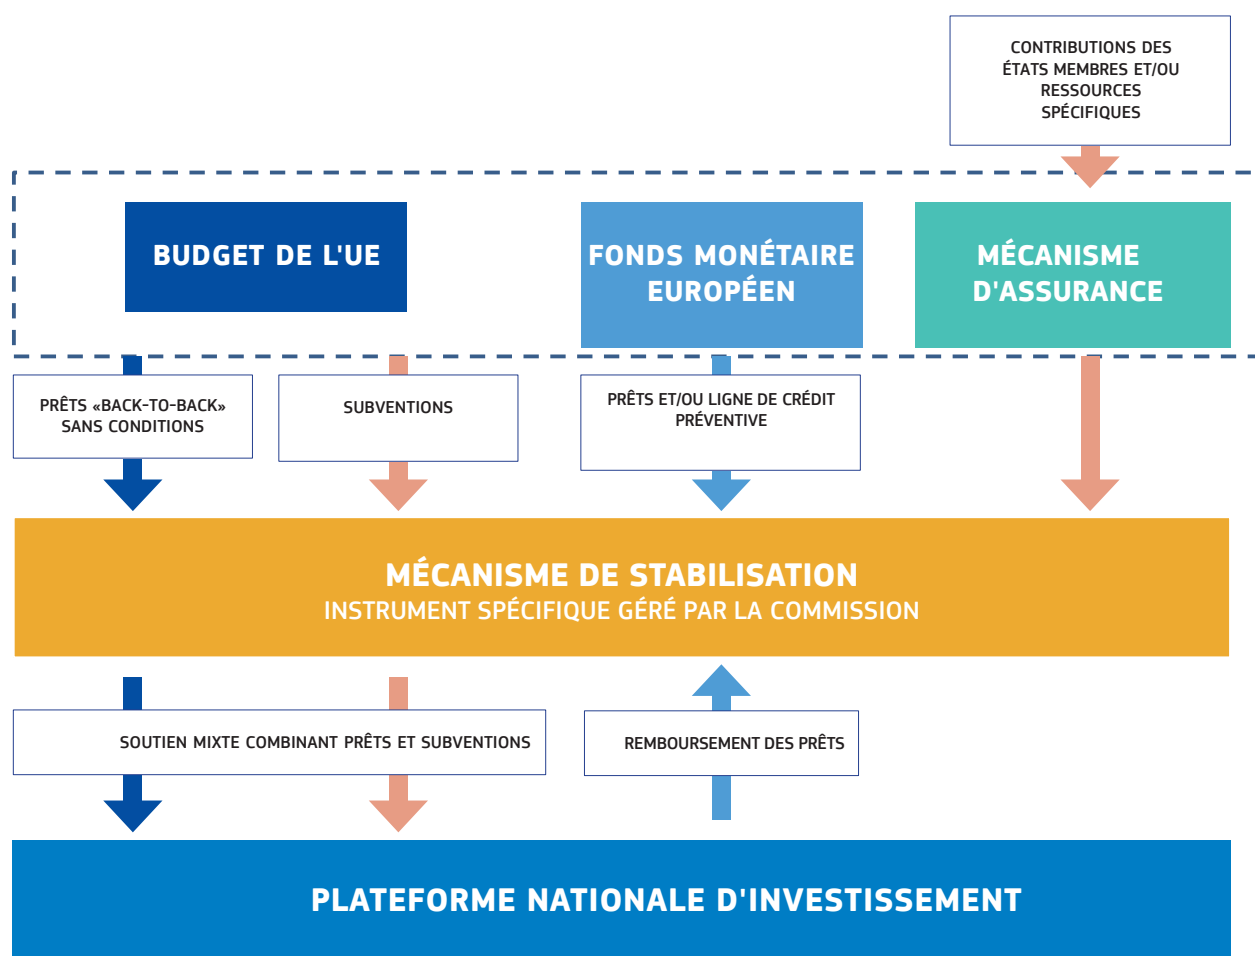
CONTRIBUTIONS DES ÉTATS MEMBRES ET/OU RESSOURCES SPÉCIFIQUES

BUDGET DE L'UE

FONDS MONÉTAIRE EUROPÉEN

MÉCANISME D'ASSURANCE

PRÊTS «BACK-TO-BACK» SANS CONDITIONS

SUBVENTIONS

PRÊTS ET/OU LIGNE DE CRÉDIT PRÉVENTIVE

MÉCANISME DE STABILISATION
INSTRUMENT SPÉCIFIQUE GÉRÉ PAR LA COMMISSION

SOUTIEN MIXTE COMBINANT PRÊTS ET SUBVENTIONS

REMBOURSEMENT DES PRÊTS

PLATEFORME NATIONALE D'INVESTISSEMENT